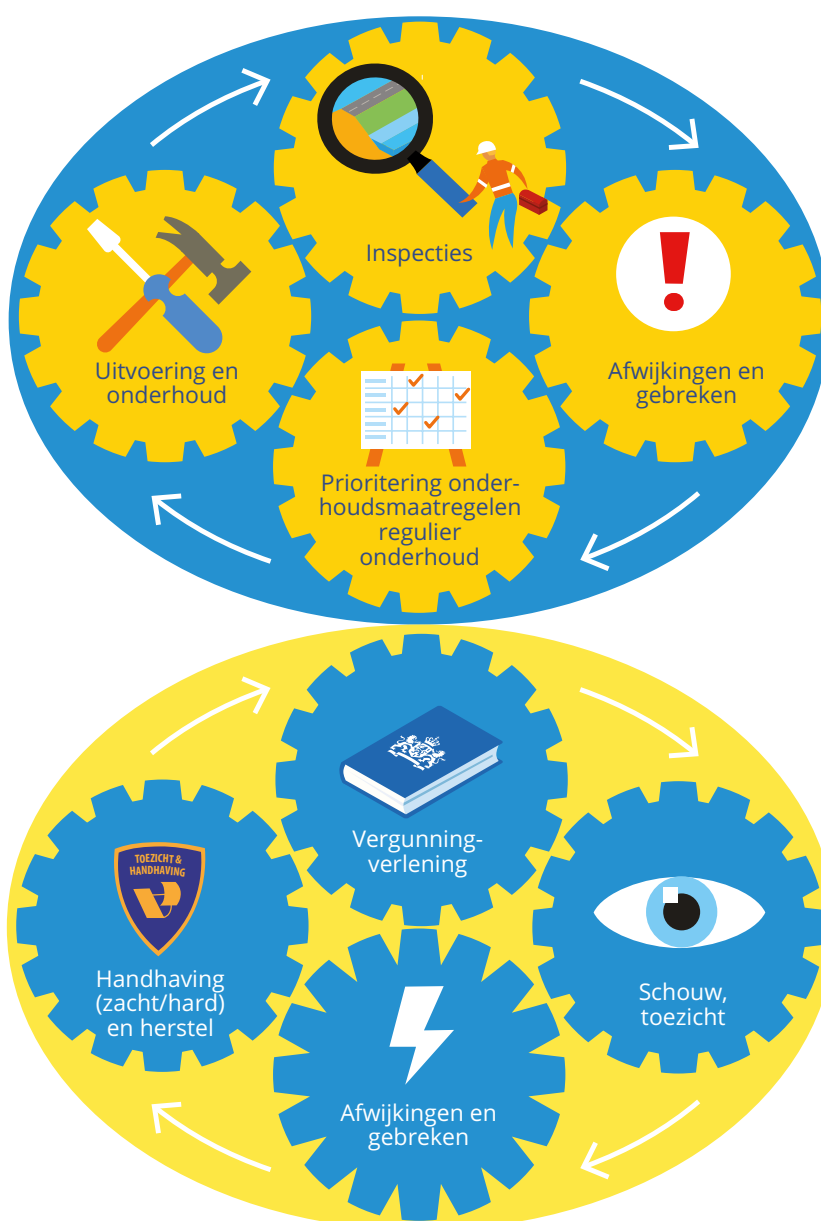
Inspecties

Uitvoering en onderhoud

Afwijkingen en gebreken

Prioritering onderhoudsmaatregelen regulier onderhoud

Vergunningverlening

TOEZICHT & HANDHAVING

Handhaving (zacht/hard) en herstel

Schouw, toezicht

Afwijkingen en gebreken